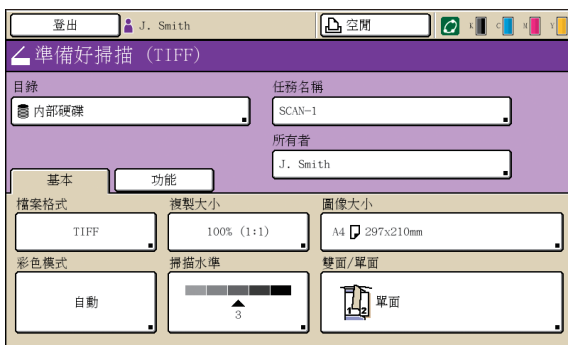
登出
J. Smith
空閒
K C M Y

準備好掃描 (TIFF)

目錄
內部硬碟

任務名稱
SCAN-1

所有者
J. Smith

基本
功能

檔案格式
TIFF

複製大小
100% (1:1)

圖像大小
A4 297x210mm

彩色模式
自動

掃描水準
3

雙面/單面
單面